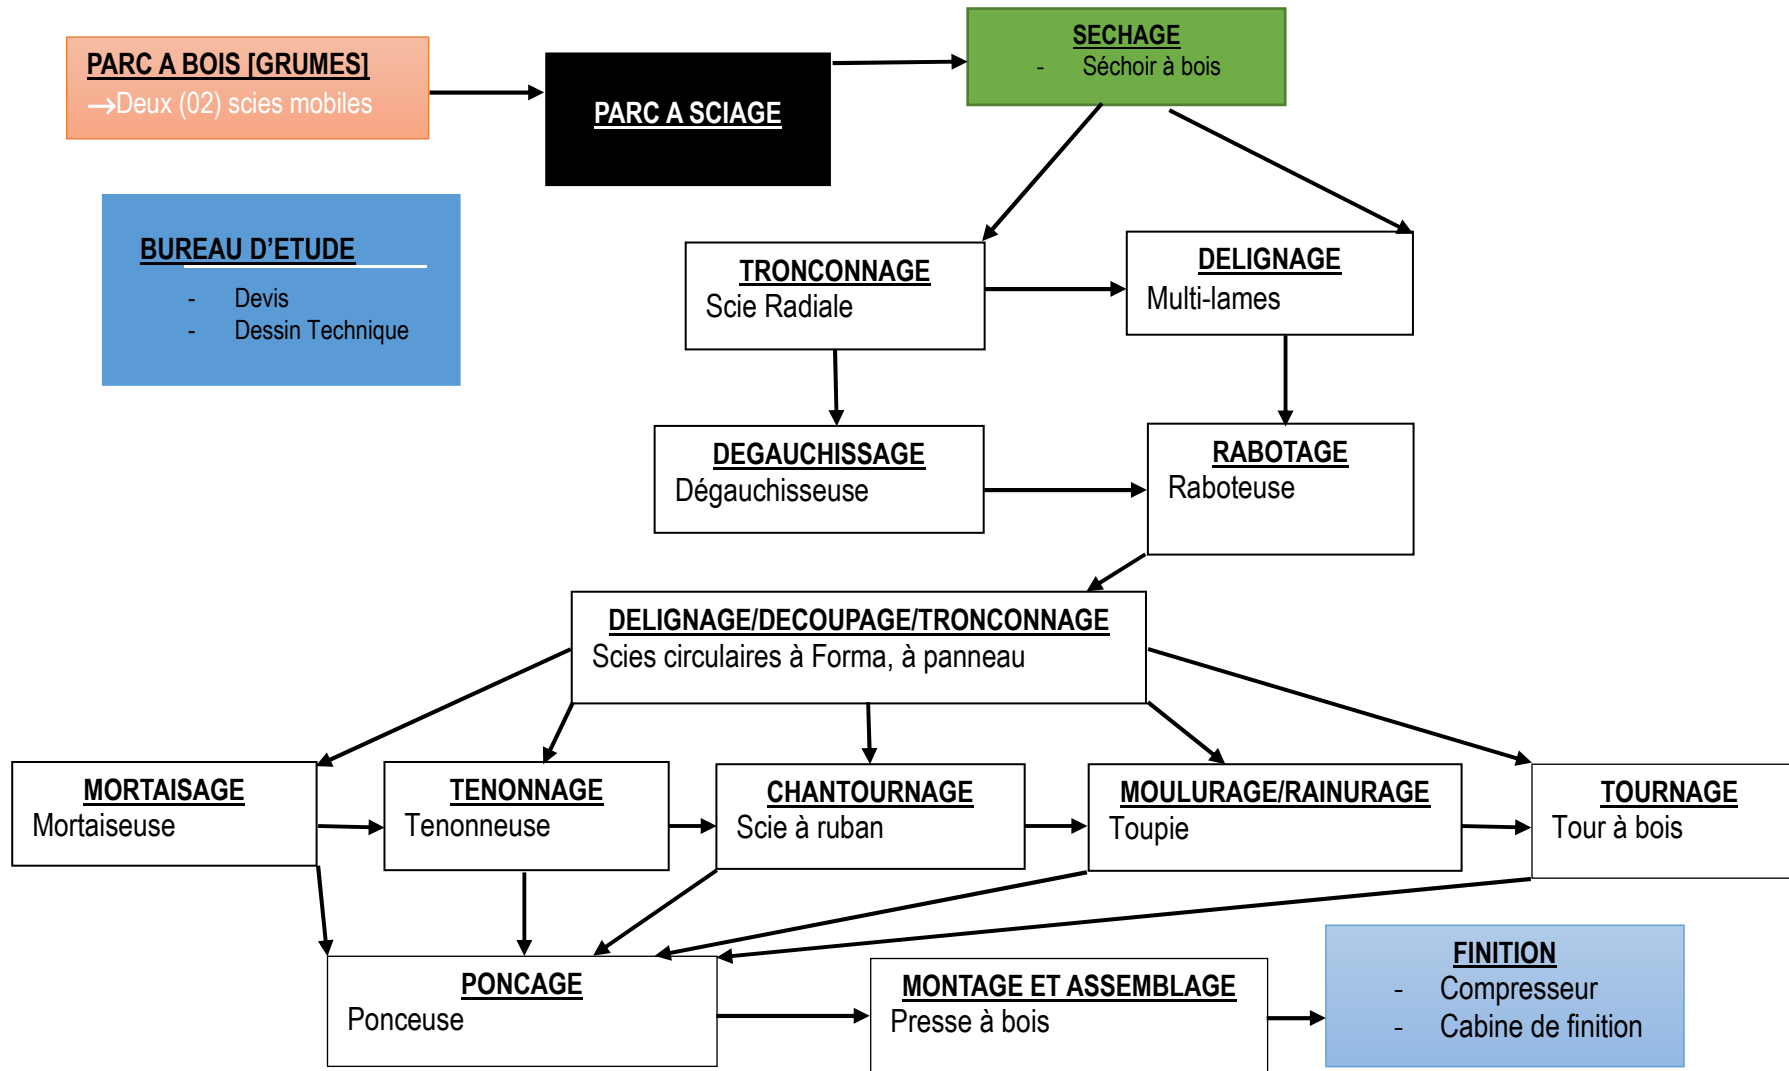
PARC A BOIS [GRUMES]
→Deux (02) scies mobiles

PARC A SCIAGE

SECHAGE
- Séchoir à bois

BUREAU D'ETUDE
- Devis
- Dessin Technique

TRONCONNAGE
Scie Radiale

DELIGNAGE
Multi-lames

DEGAUCHISSAGE
Dégauchisseuse

RABOTAGE
Raboteuse

DELIGNAGE/DECOUPAGE/TRONCONNAGE
Scies circulaires à Forma, à panneau

MORTAISAGE
Mortaiseuse

TENONNAGE
Tenonneuse

CHANTOURNAGE
Scie à ruban

MOULURAGE/RAINURAGE
Toupie

TOURNAGE
Tour à bois

PONCAGE
Ponceuse

MONTAGE ET ASSEMBLAGE
Presse à bois

FINITION
- Compresseur
- Cabine de finition